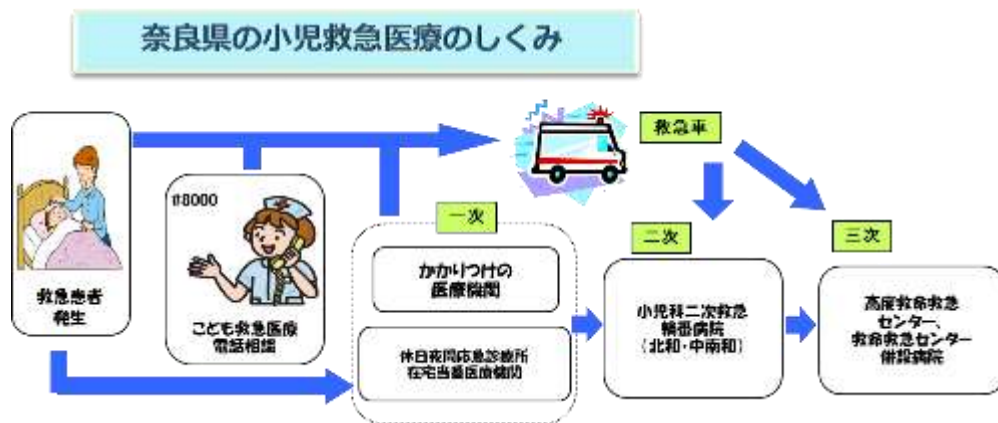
奈良県の小児救急医療のしくみ

救急車

救急患者発生

#8000

こども救急医療電話相談

一次

かかりつけの医療機関

休日夜間応急診療所
在宅当番医療機関

二次

小児科二次救急輪番病院
（北和・中南和）

三次

高度救命救急センター、
救命救急センター併設病院